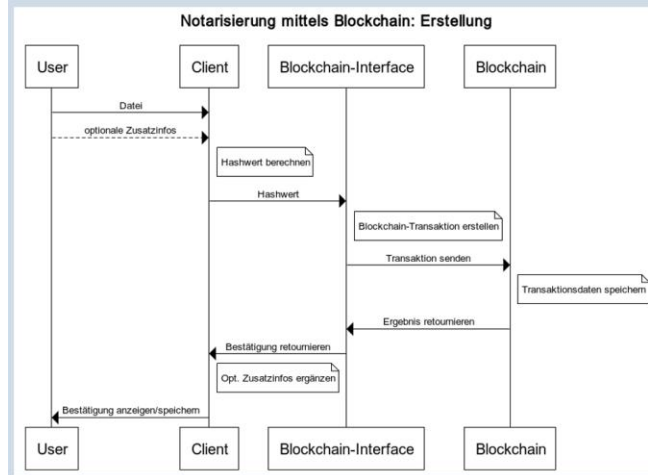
Notarisierung mittels Blockchain: Erstellung

User

Client

Blockchain-Interface

Blockchain

Datei

optionale Zusatzinfos

Hashwert berechnen

Hashwert

Blockchain-Transaktion erstellen

Transaktion senden

Transaktionsdaten speichern

Ergebnis retournieren

Bestätigung retournieren

Opt. Zusatzinfos ergänzen

Bestätigung anzeigen/speichern

User

Client

Blockchain-Interface

Blockchain